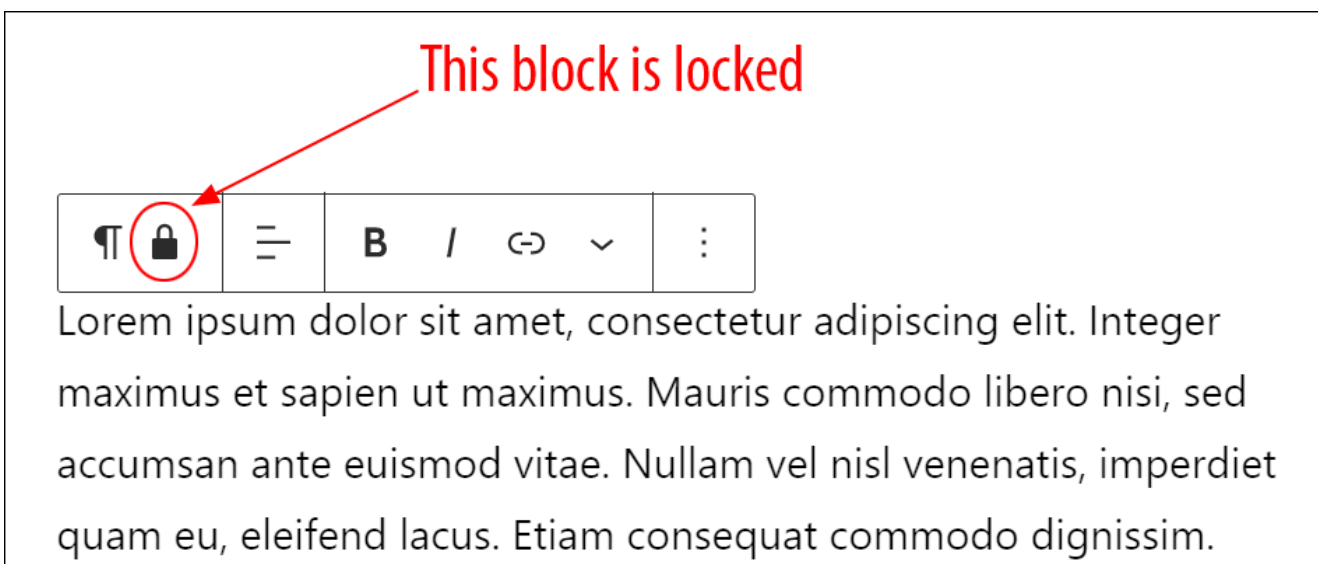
This block is locked

¶ B I

Lorem ipsum dolor sit amet, consectetur adipiscing elit. Integer maximus et sapien ut maximus. Mauris commodo libero nisi, sed accumsan ante euismod vitae. Nullam vel nisl venenatis, imperdiet quam eu, eleifend lacus. Etiam consequat commodo dignissim.